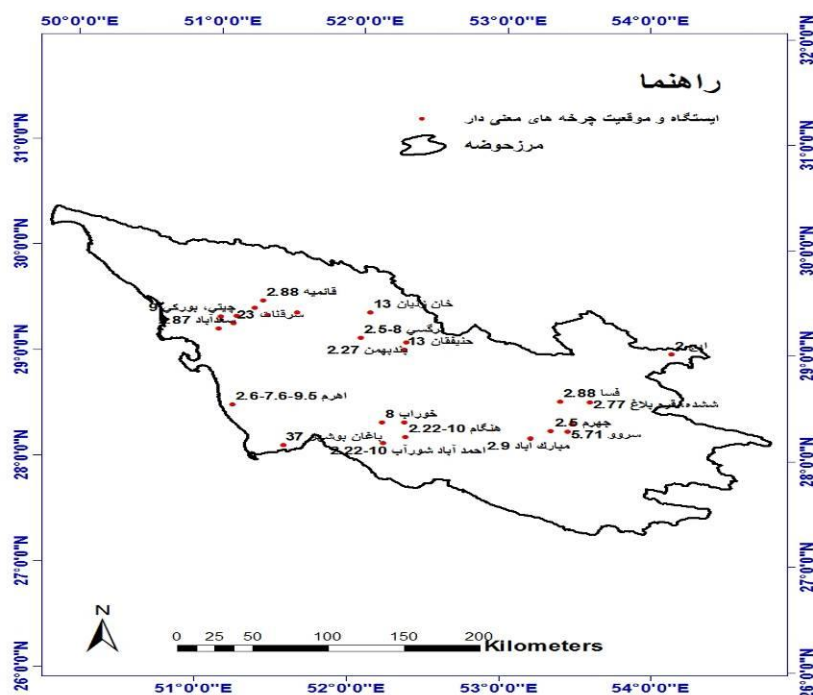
50°0'0"E 51°0'0"E 52°0'0"E 53°0'0"E 54°0'0"E

راهنما

ایستگاه و موقعیت چرخه های معنی دار

مرزحوضه

32°0'0"N
31°0'0"N
30°0'0"N
29°0'0"N
28°0'0"N
27°0'0"N
26°0'0"N

قائمیه 2.88
چیتی، بورکی 9
سرقناء 23
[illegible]آباد 87
خان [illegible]یان 13
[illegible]رگسی 8-2.5
حنیفقان 13
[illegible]ندبهمن 2.27
ا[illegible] 2
فسا 2.88
ششده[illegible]یم یلاغ 2.77
جهرم 2.5
سروو 5.71
مبارک آباد 2.9
اهرم 9.5-7.6-2.6
خوراب 8
هنگام 10-2.22
باغان بوشه 37
احمد آباد شورآب 10-2.22

N

0 25 50 100 150 200 Kilometers

51°0'0"E 52°0'0"E 53°0'0"E 54°0'0"E